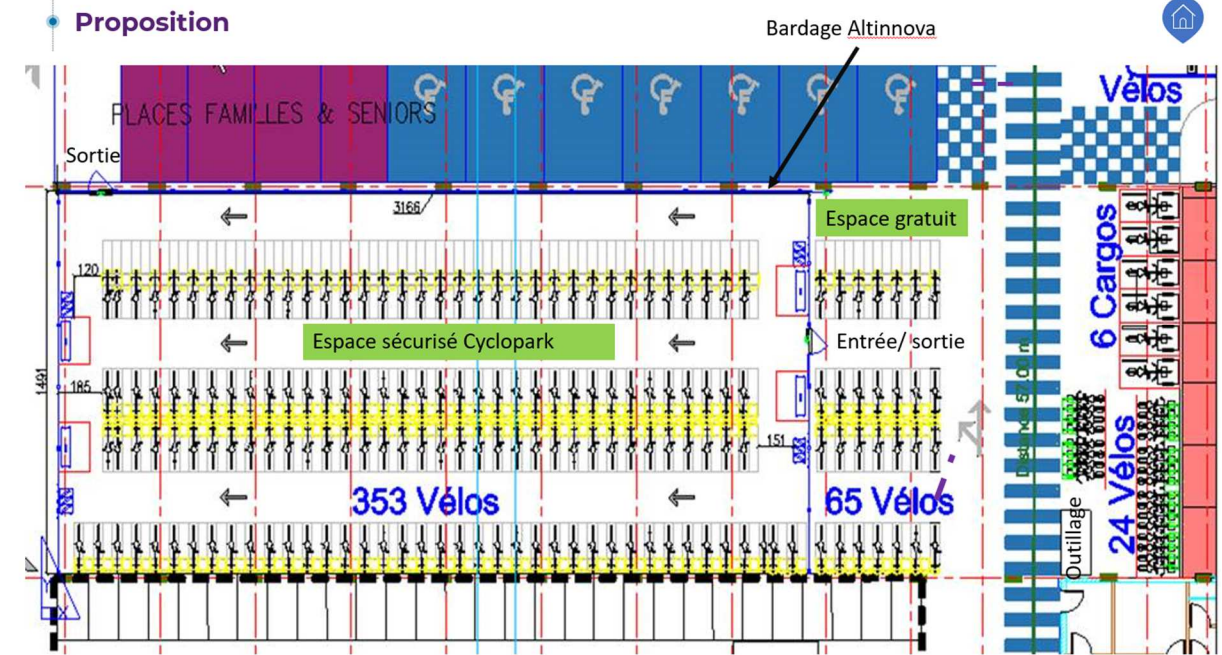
Proposition

Bardage Altinnova

PLACES FAMILLES & SENIORS

Vélos

Sortie

3166

Espace gratuit

120

6 Cargos

Espace sécurisé Cyclopark

Entrée/ sortie

1491

185

151

Distance 57.00 m

353 Vélos

65 Vélos

24 Vélos

Outillage